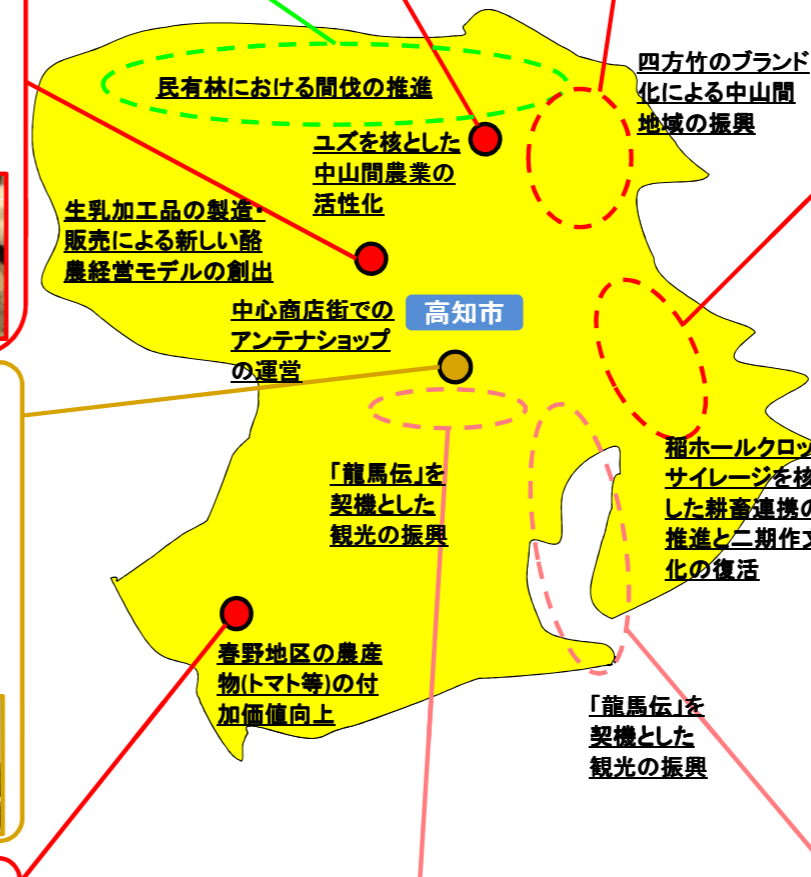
民有林における間伐の推進

四方竹のブランド化による中山間地域の振興

ユズを核とした中山間農業の活性化

生乳加工品の製造・販売による新しい酪農経営モデルの創出

高知市

中心商店街でのアンテナショップの運営

稲ホールクロッ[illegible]サイレージを核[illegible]した耕畜連携の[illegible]推進と二期作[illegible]化の復活

「龍馬伝」を契機とした観光の振興

春野地区の農産物(トマト等)の付加価値向上

「龍馬伝」を契機とした観光の振興